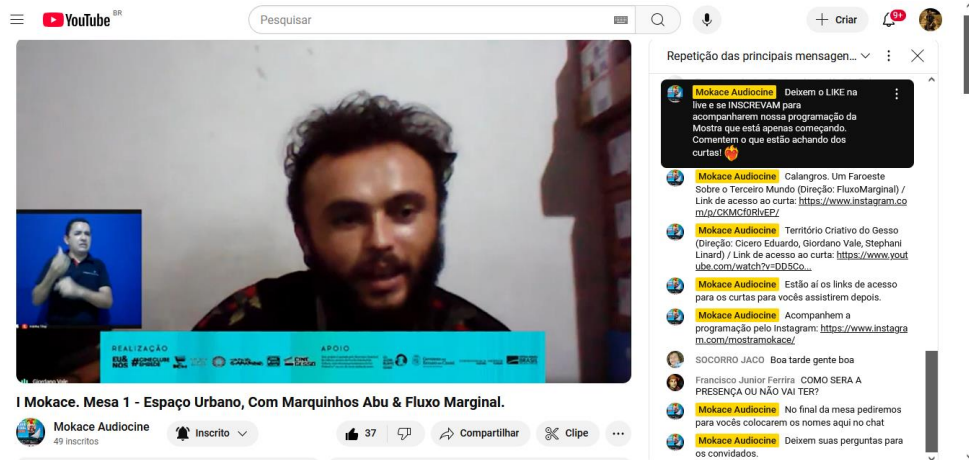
YouTube BR

Pesquisar

Criar

9+

REALIZAÇÃO

APOIO

Giordano Vale

I Mokace. Mesa 1 - Espaço Urbano, Com Marquinhos Abu & Fluxo Marginal.

Mokace Audiocine
49 inscritos

Inscrito

37

Compartilhar

Clipe

Repetição das principais mensagen...

Mokace Audiocine Deixem o LIKE na live e se INSCREVAM para acompanharem nossa programação da Mostra que está apenas começando. Comentem o que estão achando dos curtas!

Mokace Audiocine Calangros. Um Faroeste Sobre o Terceiro Mundo (Direção: FluxoMarginal) / Link de acesso ao curta: https://www.instagram.com/p/CKMCf0RlvEP/

Mokace Audiocine Território Criativo do Gesso (Direção: Cicero Eduardo, Giordano Vale, Stephani Linard) / Link de acesso ao curta: https://www.youtube.com/watch?v=DD5Co...

Mokace Audiocine Estão aí os links de acesso para os curtas para vocês assistirem depois.

Mokace Audiocine Acompanhem a programação pelo Instagram: https://www.instagram.com/mostramokace/

SOCORRO JACO Boa tarde gente boa

Francisco Junior Ferrira COMO SERA A PRESENÇA OU NÃO VAI TER?

Mokace Audiocine No final da mesa pediremos para vocês colocarem os nomes aqui no chat

Mokace Audiocine Deixem suas perguntas para os convidados.